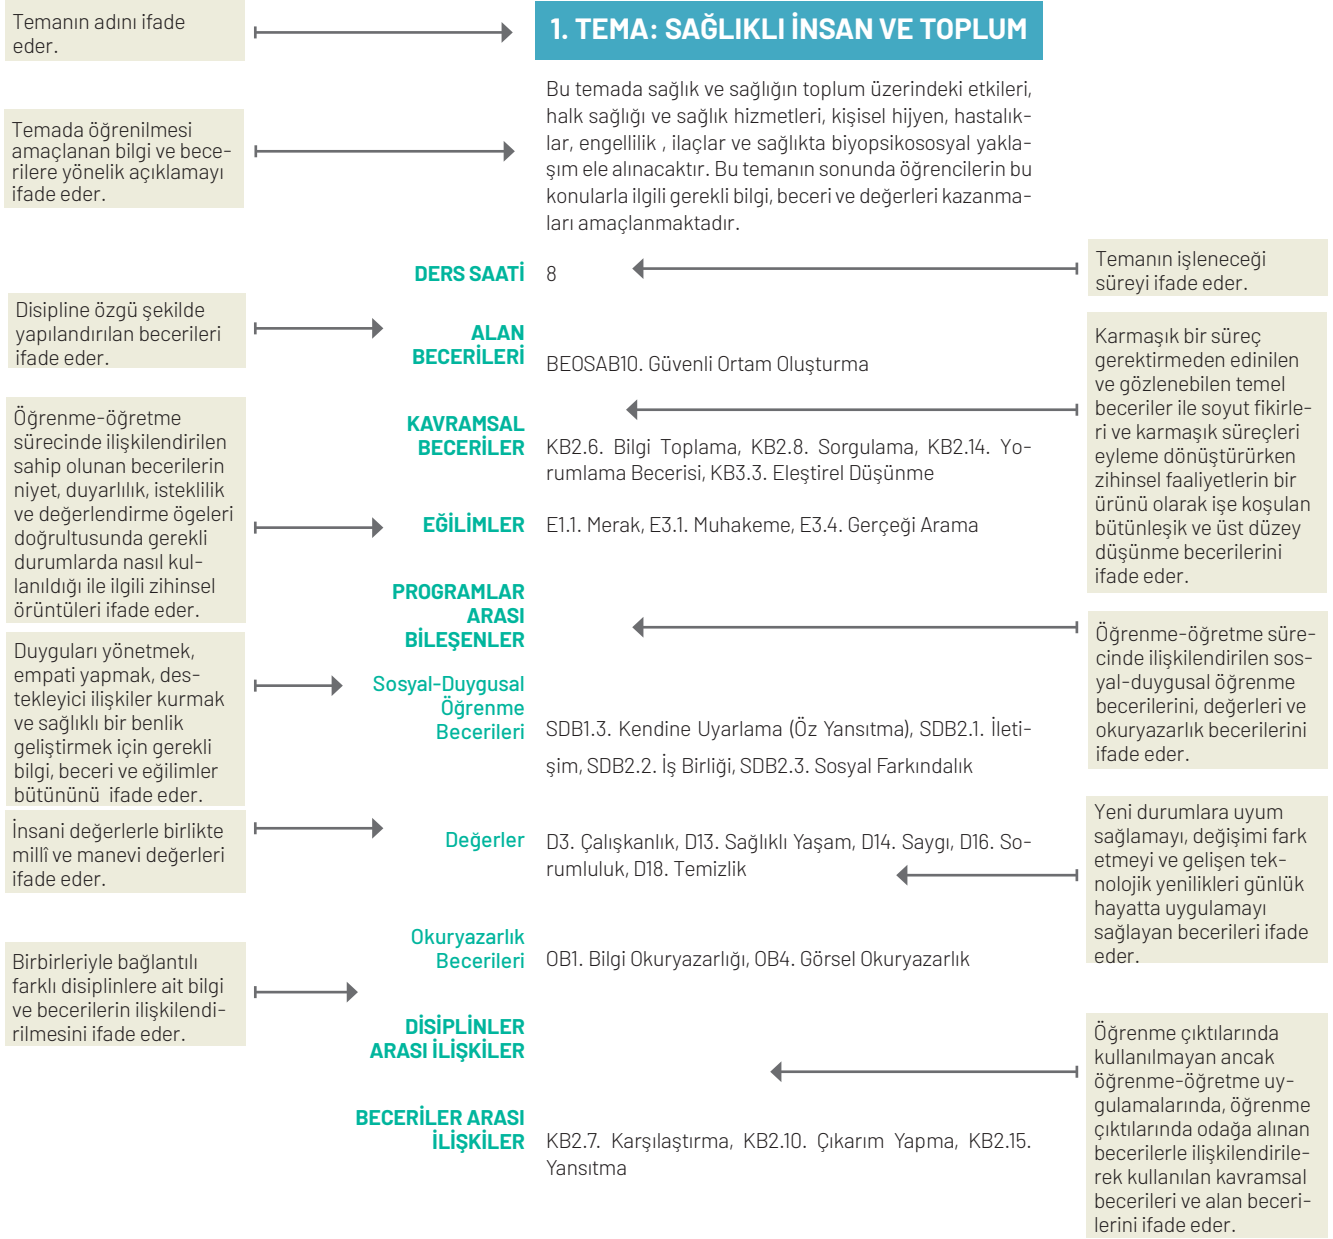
Temanın adını ifade eder.

1. TEMA: SAĞLIKLI İNSAN VE TOPLUM

Temada öğrenilmesi amaçlanan bilgi ve becerilere yönelik açıklamayı ifade eder.

Bu temada sağlık ve sağlığın toplum üzerindeki etkileri, halk sağlığı ve sağlık hizmetleri, kişisel hijyen, hastalıklar, engellilik , ilaçlar ve sağlıkta biyopsikososyal yaklaşım ele alınacaktır. Bu temanın sonunda öğrencilerin bu konularla ilgili gerekli bilgi, beceri ve değerleri kazanmaları amaçlanmaktadır.

DERS SAATİ 8

Temanın işleneceği süreyi ifade eder.

Disipline özgü şekilde yapılandırılan becerileri ifade eder.

ALAN BECERİLERİ BEOSAB10. Güvenli Ortam Oluşturma

Karmaşık bir süreç gerektirmeden edinilen ve gözlenebilen temel beceriler ile soyut fikirleri ve karmaşık süreçleri eyleme dönüştürürken zihinsel faaliyetlerin bir ürünü olarak işe koşulan bütünleşik ve üst düzey düşünme becerilerini ifade eder.

Öğrenme-öğretme sürecinde ilişkilendirilen sahip olunan becerilerin niyet, duyarlılık, isteklilik ve değerlendirme ögeleri doğrultusunda gerekli durumlarda nasıl kullanıldığı ile ilgili zihinsel örüntüleri ifade eder.

KAVRAMSAL BECERİLER KB2.6. Bilgi Toplama, KB2.8. Sorgulama, KB2.14. Yorumlama Becerisi, KB3.3. Eleştirel Düşünme

EĞİLİMLER E1.1. Merak, E3.1. Muhakeme, E3.4. Gerçeği Arama

PROGRAMLAR ARASI BİLEŞENLER

Öğrenme-öğretme sürecinde ilişkilendirilen sosyal-duygusal öğrenme becerilerini, değerleri ve okuryazarlık becerilerini ifade eder.

Duyguları yönetmek, empati yapmak, destekleyici ilişkiler kurmak ve sağlıklı bir benlik geliştirmek için gerekli bilgi, beceri ve eğilimler bütününü ifade eder.

Sosyal-Duygusal Öğrenme Becerileri SDB1.3. Kendine Uyarlama (Öz Yansıtma), SDB2.1. İletişim, SDB2.2. İş Birliği, SDB2.3. Sosyal Farkındalık

İnsani değerlerle birlikte millî ve manevi değerleri ifade eder.

Değerler D3. Çalışkanlık, D13. Sağlıklı Yaşam, D14. Saygı, D16. Sorumluluk, D18. Temizlik

Yeni durumlara uyum sağlamayı, değişimi fark etmeyi ve gelişen teknolojik yenilikleri günlük hayatta uygulamayı sağlayan becerileri ifade eder.

Okuryazarlık Becerileri OB1. Bilgi Okuryazarlığı, OB4. Görsel Okuryazarlık

Birbirleriyle bağlantılı farklı disiplinlere ait bilgi ve becerilerin ilişkilendirilmesini ifade eder.

DİSİPLİNLER ARASI İLİŞKİLER

Öğrenme çıktılarında kullanılmayan ancak öğrenme-öğretme uygulamalarında, öğrenme çıktılarında odağa alınan becerilerle ilişkilendirilerek kullanılan kavramsal becerileri ve alan becerilerini ifade eder.

BECERİLER ARASI İLİŞKİLER KB2.7. Karşılaştırma, KB2.10. Çıkarım Yapma, KB2.15. Yansıtma